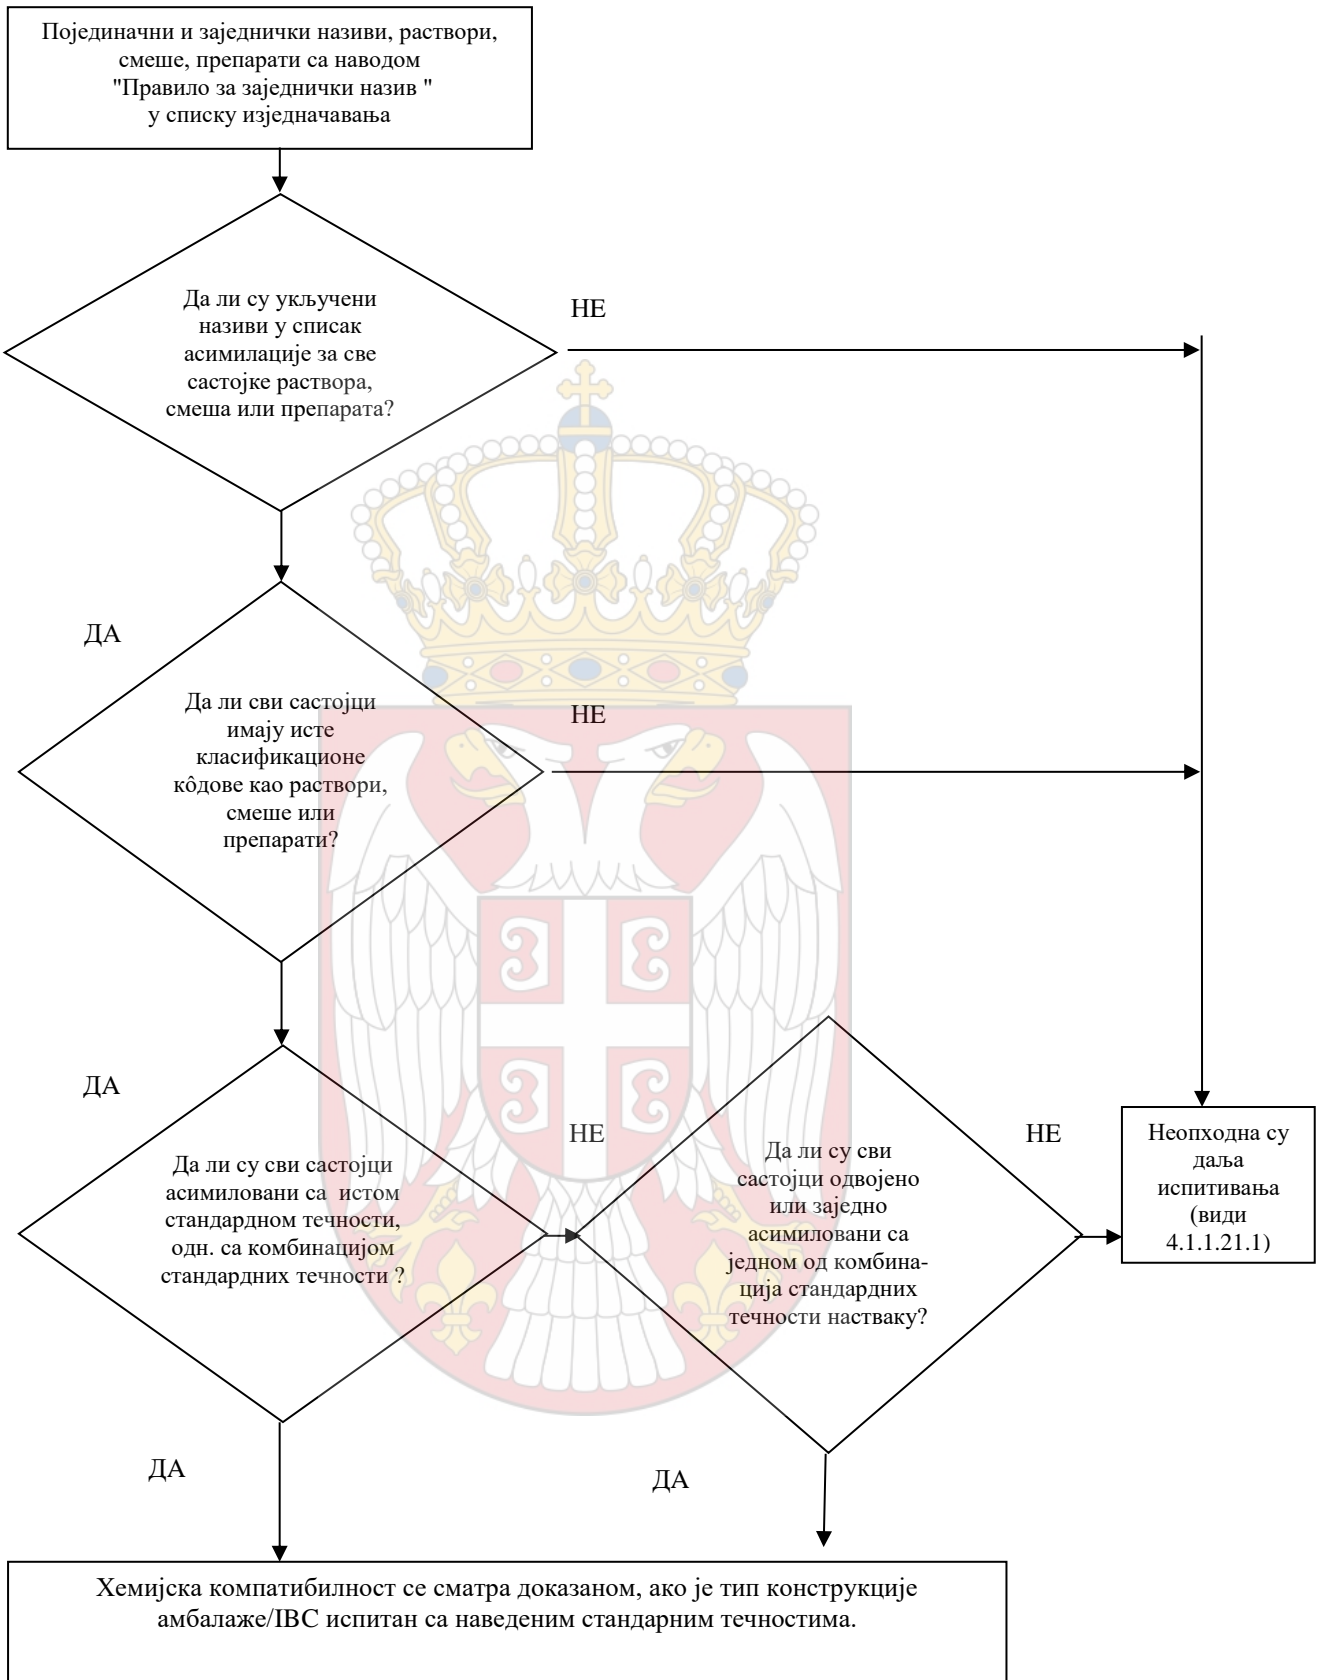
Појединачни и заједнички називи, раствори, смеше, препарати са наводом "Правило за заједнички назив " у списку изједначавања

Да ли су укључени називи у списак асимилације за све састојке раствора, смеша или препарата?

НЕ

ДА

Да ли сви састојци имају исте класификационе кôдове као раствори, смеше или препарати?

НЕ

ДА

Да ли су сви састојци асимиловани са истом стандардном течности, одн. са комбинацијом стандардних течности ?

НЕ

Да ли су сви састојци одвојено или заједно асимиловани са једном од комбинација стандардних течности наставку?

НЕ

Неопходна су даља испитивања (види 4.1.1.21.1)

ДА

ДА

Хемијска компатибилност се сматра доказаном, ако је тип конструкције амбалаже/IBC испитан са наведеним стандарним течностима.